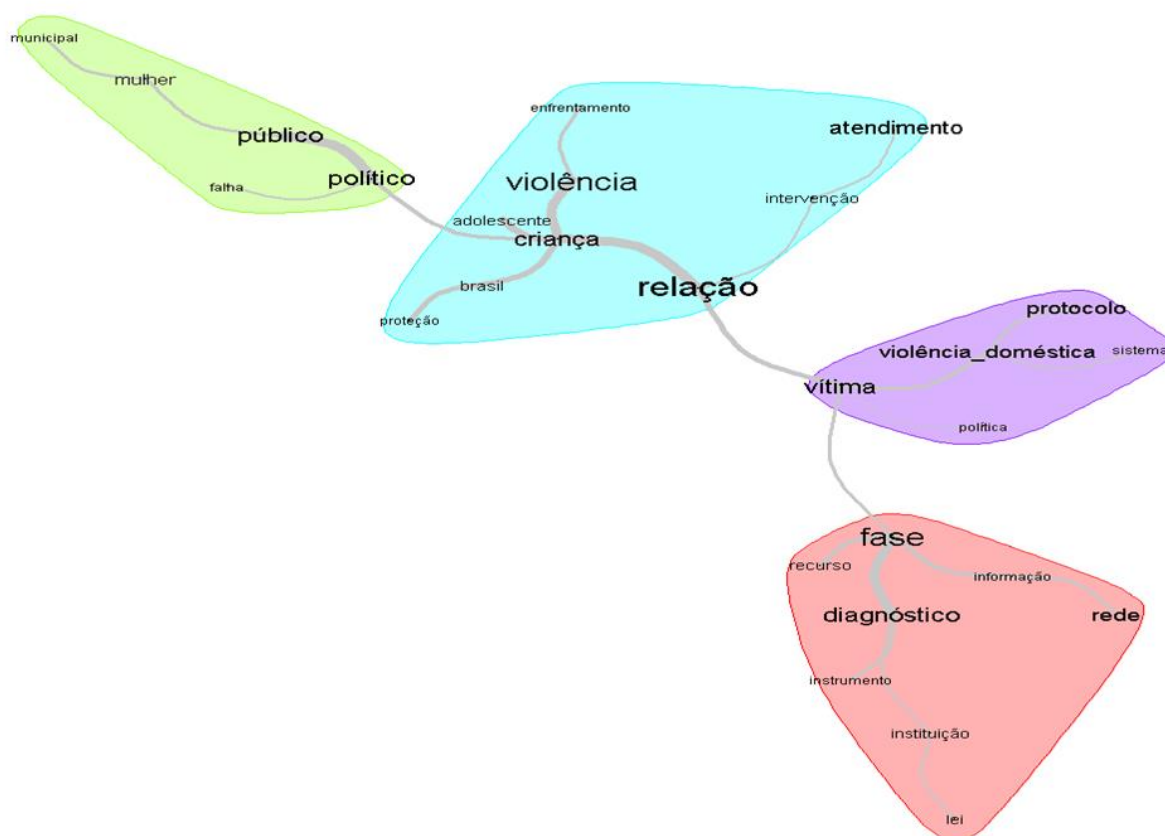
municipal
mulher
público
político
falha

enfrentamento
atendimento
violência
intervenção
adolescente
criança
brasil
relação
proteção

protocolo
violência_doméstica
sistema
vítima
política

fase
recurso
informação
diagnóstico
rede
instrumento
instituição
lei